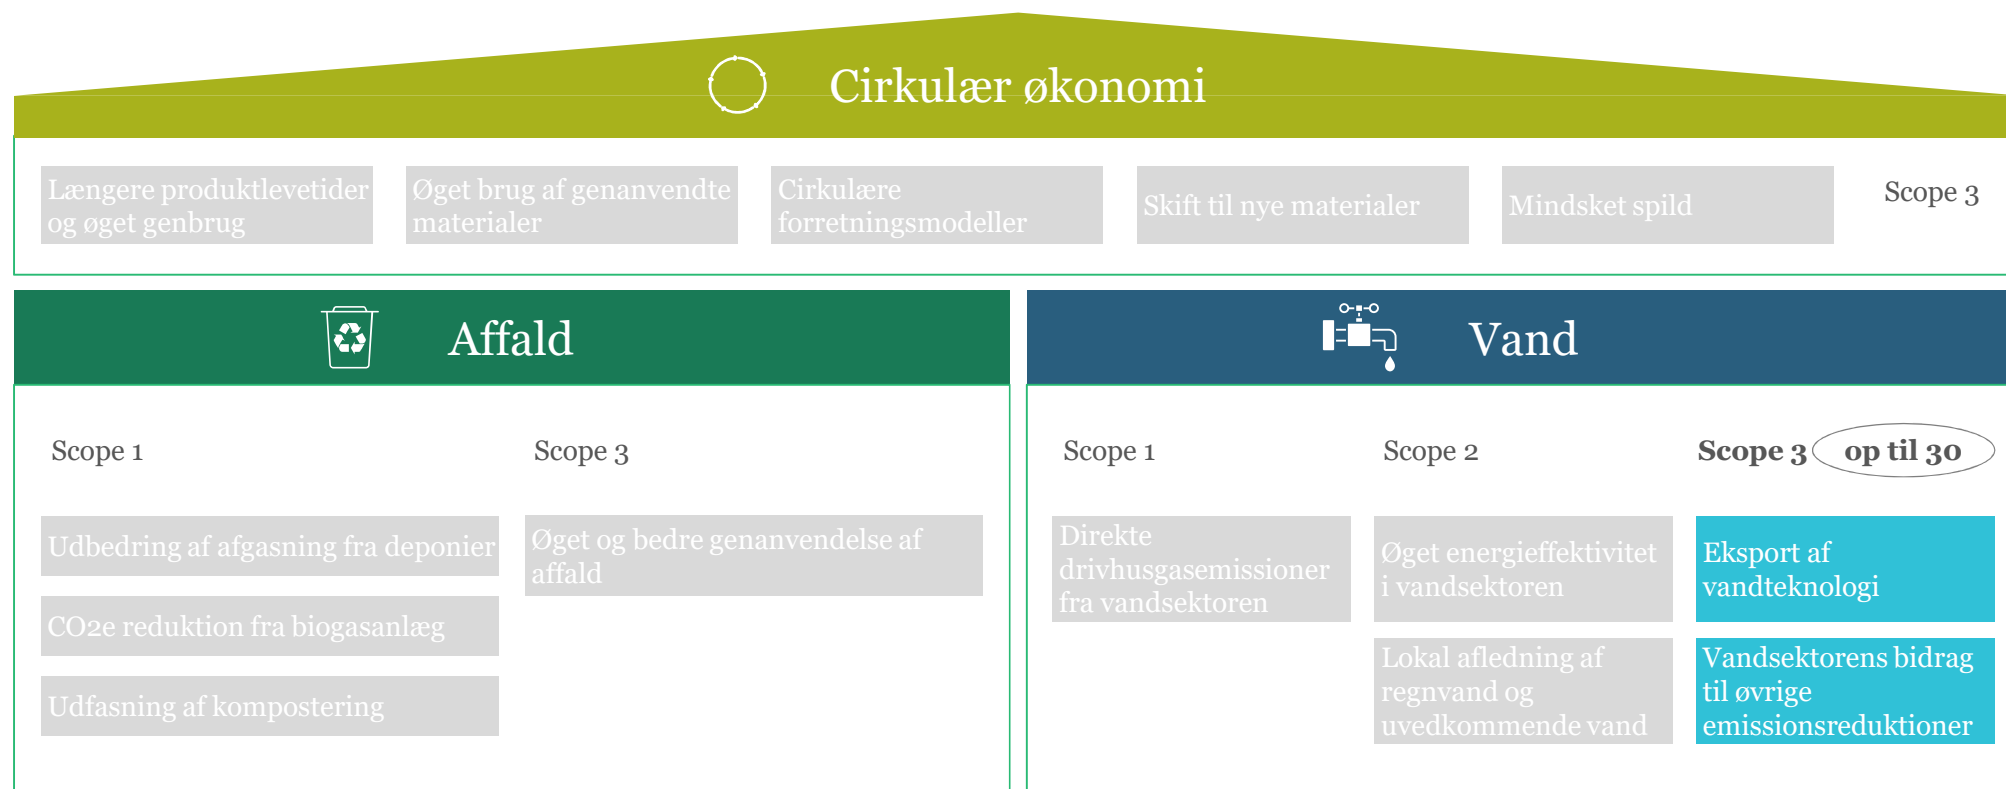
Cirkulær økonomi

Længere produktlevetider og øget genbrug

Øget brug af genanvendte materialer

Cirkulære forretningsmodeller

Skift til nye materialer

Mindsket spild

Scope 3

Affald

Scope 1

Scope 3

Udbedring af afgasning fra deponier

CO2e reduktion fra biogasanlæg

Udfasning af kompostering

Øget og bedre genanvendelse af affald

Vand

Scope 1

Scope 2

Scope 3 op til 30

Direkte drivhusgasemissioner fra vandsektoren

Øget energieffektivitet i vandsektoren

Lokal afledning af regnvand og uvedkommende vand

Eksport af vandteknologi

Vandsektorens bidrag til øvrige emissionsreduktioner